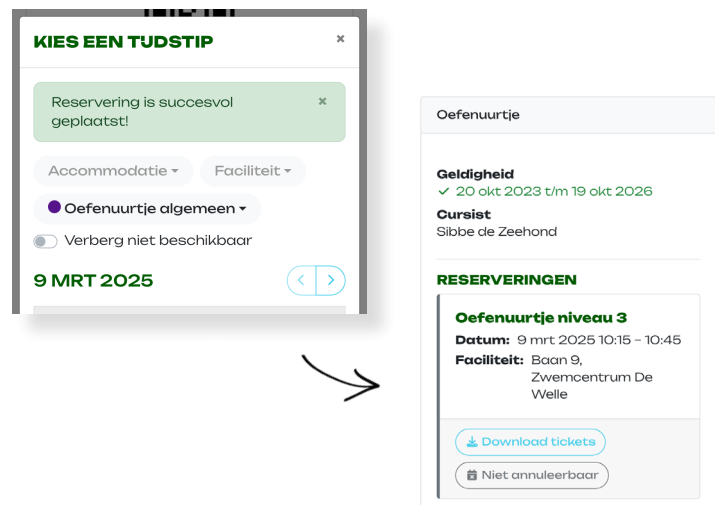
KIES EEN TIJDSTIP ×

Reservering is succesvol geplaatst! ×

Accommodatie ▾ Faciliteit ▾

Oefenuurtje algemeen ▾

Verberg niet beschikbaar

9 MRT 2025

Oefenuurtje

Geldigheid
✓ 20 okt 2023 t/m 19 okt 2026

Cursist
Sibbe de Zeehond

RESERVERINGEN

Oefenuurtje niveau 3

Datum: 9 mrt 2025 10:15 - 10:45

Faciliteit: Baan 9, Zwemcentrum De Welle

Download tickets

Niet annuleerbaar